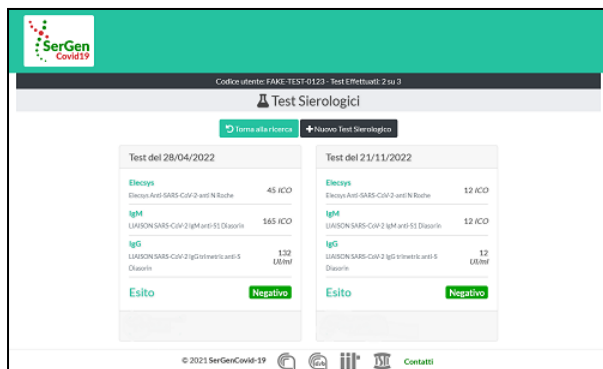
SerGen
Covid19

Codice utente: FAKE-TEST-0123 - Test Effettuati: 2 su 3

Test Sierologici

Torna alla ricerca
Nuovo Test Sierologico

Test del 28/04/2022

Elecsys
Elecsys Anti-SARS-CoV-2-anti N Roche
45 ICO

IgM
LIAISON SARS-CoV-2 IgM anti-S1 Diasorin
165 ICO

IgG
LIAISON SARS-CoV-2 IgG trimetric anti-S Diasorin
132 UI/ml

Esito
Negativo

Test del 21/11/2022

Elecsys
Elecsys Anti-SARS-CoV-2-anti N Roche
12 ICO

IgM
LIAISON SARS-CoV-2 IgM anti-S1 Diasorin
12 ICO

IgG
LIAISON SARS-CoV-2 IgG trimetric anti-S Diasorin
12 UI/ml

Esito
Negativo

© 2021 SerGenCovid-19
Contatti